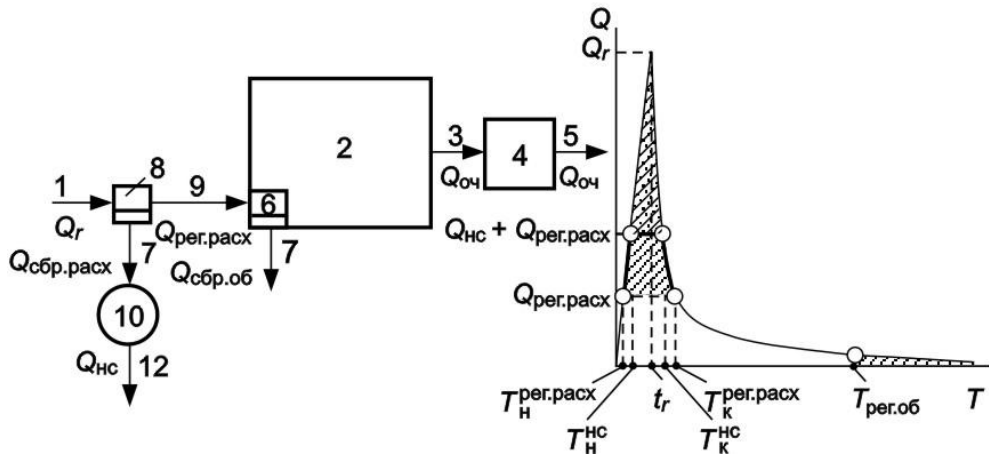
1
$Q_r$
8
9
$Q_{рег.расх}$
6
7
$Q_{сбр.расх}$
7
$Q_{сбр.об}$
10
$Q_{нс}$
12
2
3
$Q_{оч}$
4
5
$Q_{оч}$
$Q$
$Q_r$
$Q_{нс} + Q_{рег.расх}$
$Q_{рег.расх}$
$T_н^{рег.расх}$
$T_н^{нс}$
$t_r$
$T_к^{рег.расх}$
$T_к^{нс}$
$T_{рег.об}$
$T$